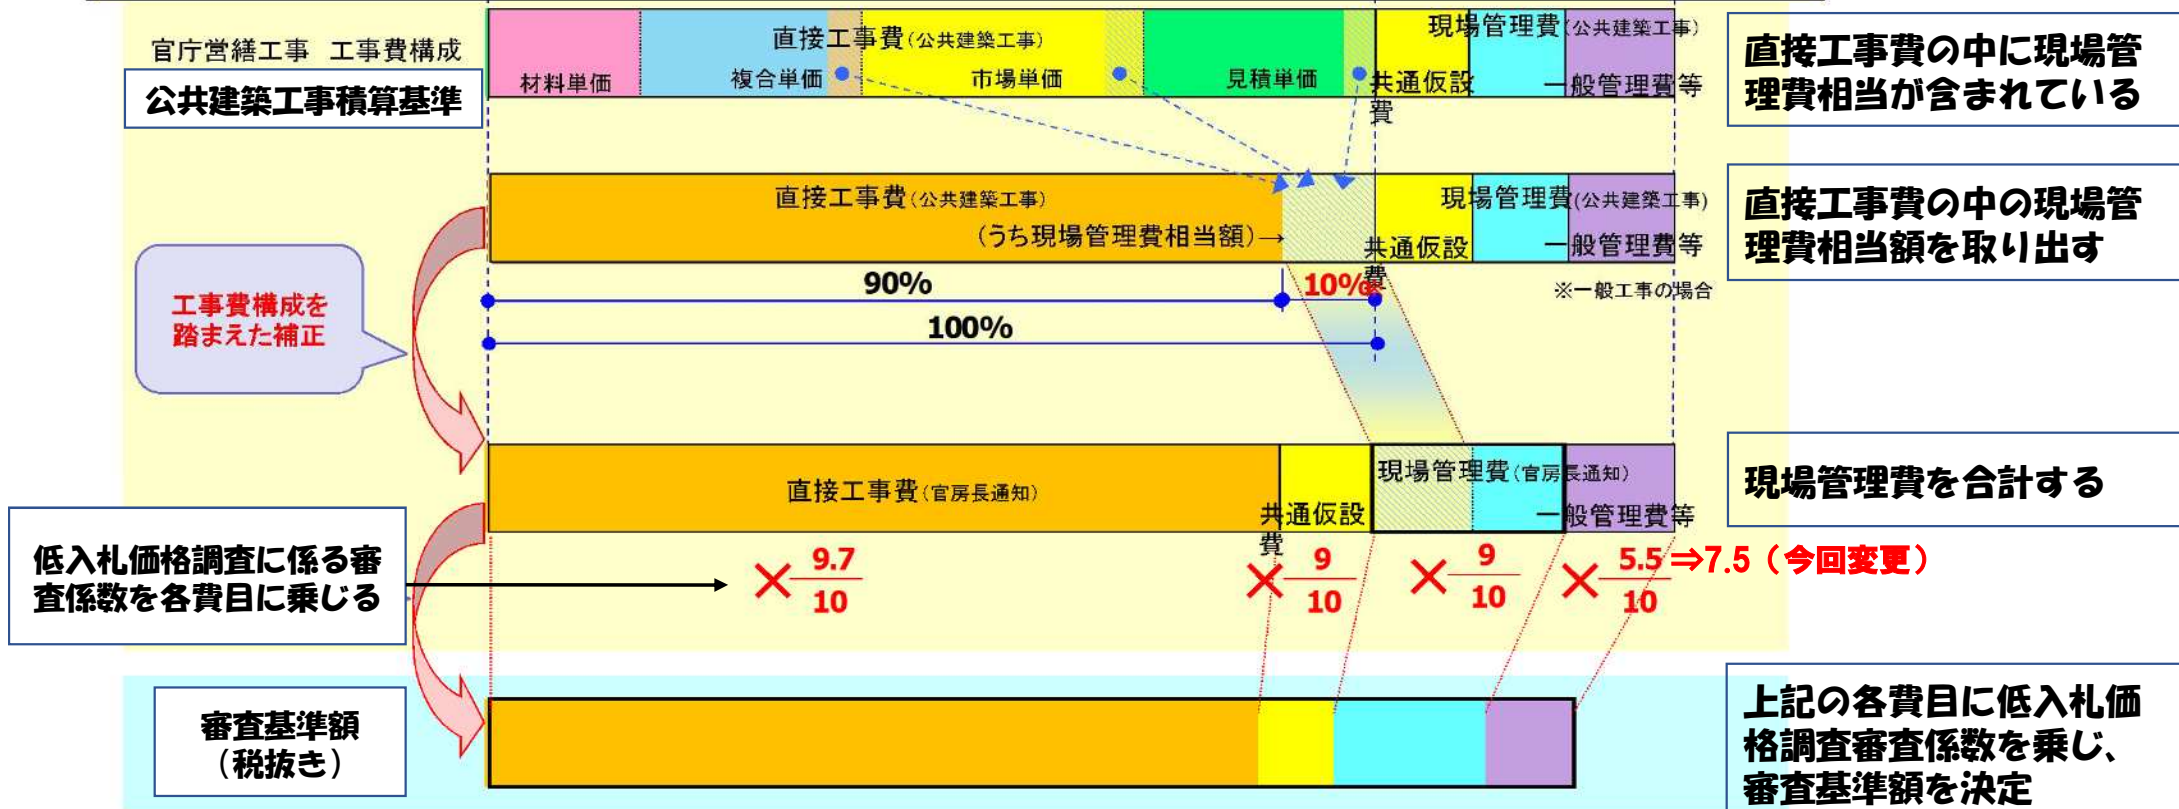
官庁営繕工事　工事費構成

公共建築工事積算基準

直接工事費（公共建築工事）

材料単価　複合単価　市場単価　見積単価

共通仮設費

現場管理費（公共建築工事）

一般管理費等

直接工事費の中に現場管理費相当が含まれている

直接工事費（公共建築工事）

（うち現場管理費相当額）→

共通仮設費

現場管理費（公共建築工事）

一般管理費等

直接工事費の中の現場管理費相当額を取り出す

※一般工事の場合

工事費構成を踏まえた補正

90%

10%

100%

直接工事費（官房長通知）

共通仮設費

現場管理費（官房長通知）

一般管理費等

現場管理費を合計する

低入札価格調査に係る審査係数を各費目に乗じる

$\times \frac{9.7}{10}$

$\times \frac{9}{10}$

$\times \frac{9}{10}$

$\times \frac{5.5}{10}$ ⇒7.5（今回変更）

審査基準額（税抜き）

上記の各費目に低入札価格調査審査係数を乗じ、審査基準額を決定